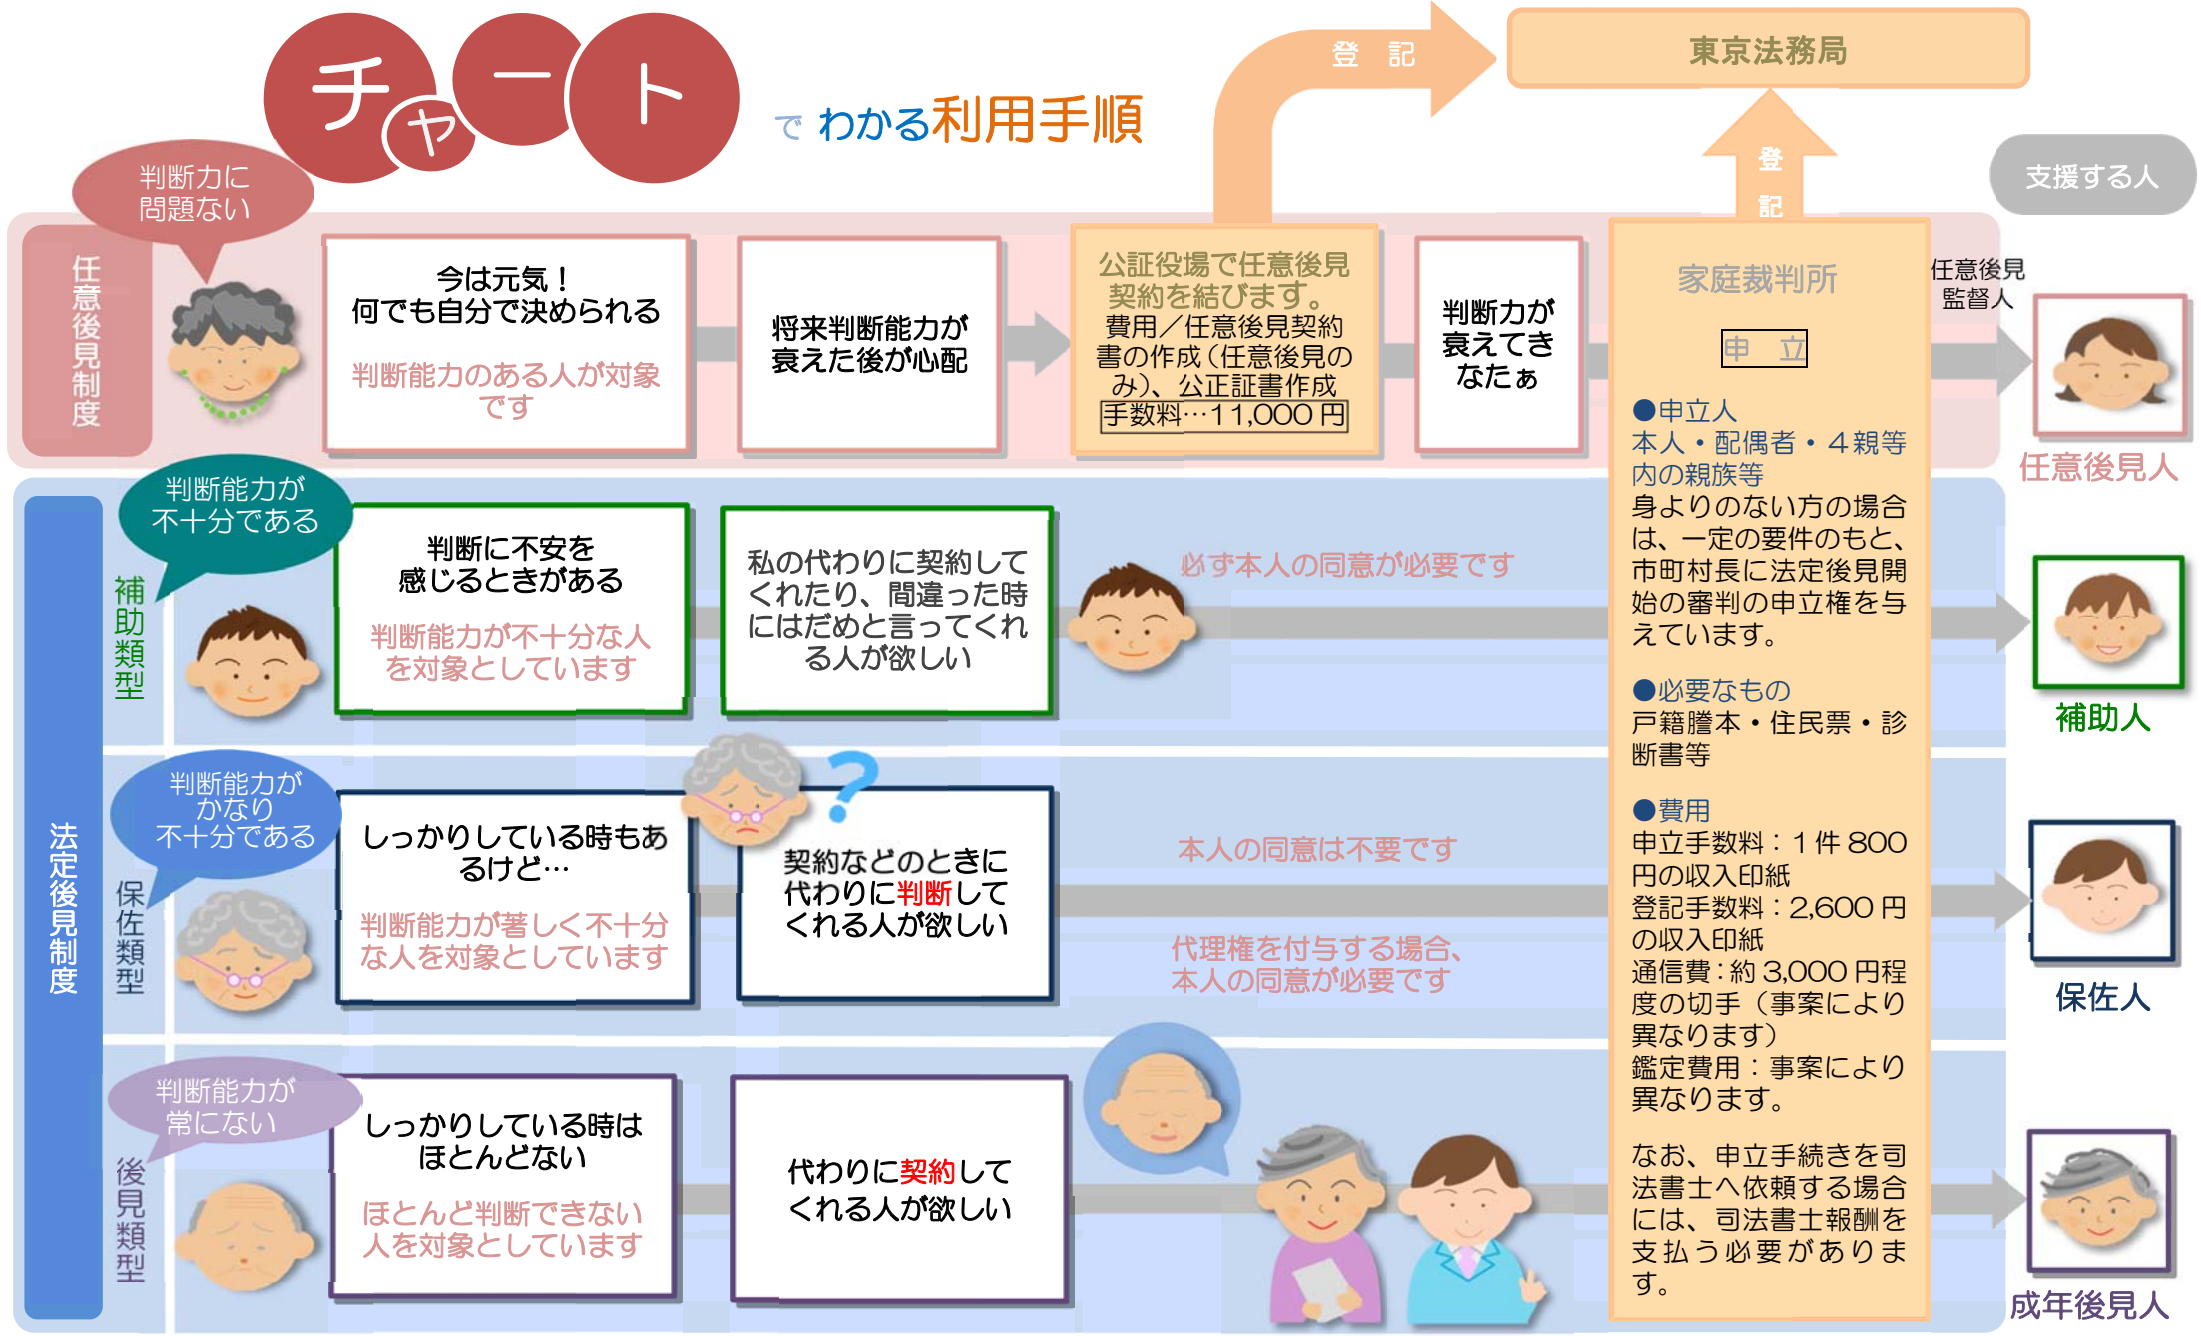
チャート でわかる利用手順

登記

東京法務局

登記

支援する人

判断力に問題ない

任意後見制度

今は元気！何でも自分で決められる

判断能力のある人が対象です

将来判断能力が衰えた後が心配

公証役場で任意後見契約を結びます。
費用／任意後見契約書の作成（任意後見のみ）、公正証書作成
手数料…11,000円

判断力が衰えてきたなぁ

家庭裁判所

申立

●申立人
本人・配偶者・４親等内の親族等
身よりのない方の場合は、一定の要件のもと、市町村長に法定後見開始の審判の申立権を与えています。

●必要なもの
戸籍謄本・住民票・診断書等

●費用
申立手数料：１件800円の収入印紙
登記手数料：2,600円の収入印紙
通信費：約3,000円程度の切手（事案により異なります）
鑑定費用：事案により異なります。

なお、申立手続きを司法書士へ依頼する場合には、司法書士報酬を支払う必要があります。

任意後見監督人

任意後見人

法定後見制度

判断能力が不十分である

補助類型

判断に不安を感じるときがある

判断能力が不十分な人を対象としています

私の代わりに契約してくれたり、間違った時にはだめと言ってくれる人が欲しい

必ず本人の同意が必要です

補助人

判断能力がかなり不十分である

保佐類型

しっかりしている時もあるけど…

判断能力が著しく不十分な人を対象としています

契約などのときに代わりに判断してくれる人が欲しい

本人の同意は不要です

代理権を付与する場合、本人の同意が必要です

保佐人

判断能力が常にない

後見類型

しっかりしている時はほとんどない

ほとんど判断できない人を対象としています

代わりに契約してくれる人が欲しい

成年後見人